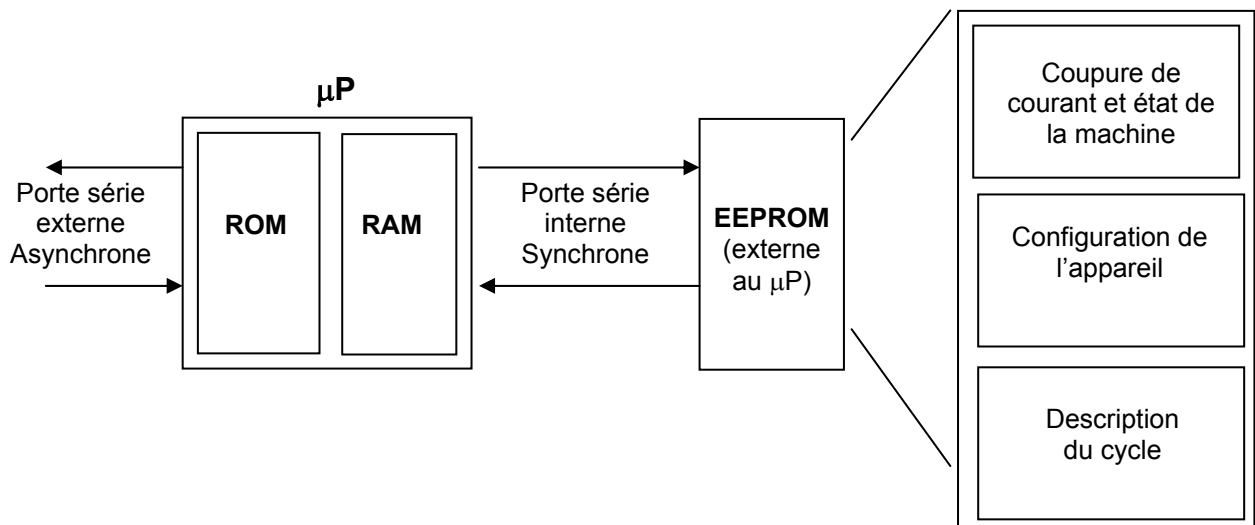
$\mu$P

Porte série externe Asynchrone

ROM

RAM

Porte série interne Synchrone

EEPROM (externe au $\mu$P)

Coupure de courant et état de la machine

Configuration de l'appareil

Description du cycle